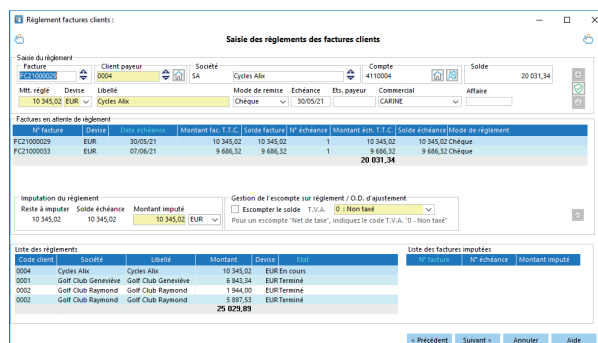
Règlement factures clients :

Saisie des règlements des factures clients

Saisie du règlement
Facture
FC21000029
Client payeur
0004
Société
SA
Cycles Alix
Compte
4110004
Solde
20 031,34
Mtt. réglé
10 345,02
Devise
EUR
Libellé
Cycles Alix
Mode de remise
Chèque
Echéance
30/05/21
Ets. payeur
Commercial
CARINE
Affaire

Factures en attente de règlement

| N° facture | Devise | Date échéance | Montant fac. T.T.C. | Solde facture | N° échéance | Montant éch. T.T.C. | Solde échéance | Mode de règlement |
|---|---|---|---|---|---|---|---|---|
| FC21000029 | EUR | 30/05/21 | 10 345,02 | 10 345,02 | 1 | 10 345,02 | 10 345,02 | Chèque |
| FC21000033 | EUR | 07/06/21 | 9 686,32 | 9 686,32 | 1 | 9 686,32 | 9 686,32 | Chèque |
| | | | | | | | 20 031,34 | |

Imputation du règlement
Reste à imputer
10 345,02
Solde échéance
10 345,02
Montant imputé
10 345,02
EUR

Gestion de l'escompte sur règlement / O.D. d'ajustement
Escompter le solde
T.V.A.
0 : Non taxé
Pour un escompte "Net de taxe", indiquez le code T.V.A. "0 - Non taxé"

Liste des règlements

| Code client | Société | Libellé | Montant | Devise | Etat |
|---|---|---|---|---|---|
| 0004 | Cycles Alix | Cycles Alix | 10 345,02 | EUR | En cours |
| 0001 | Golf Club Geneviève | Golf Club Geneviève | 6 843,34 | EUR | Terminé |
| 0002 | Golf Club Raymond | Golf Club Raymond | 1 944,00 | EUR | Terminé |
| 0002 | Golf Club Raymond | Golf Club Raymond | 5 897,53 | EUR | Terminé |
| | | | 25 029,89 | | |

Liste des factures imputées

| N° facture | N° échéance | Montant imputé |
|---|---|---|

< Précédent
Suivant >
Annuler
Aide